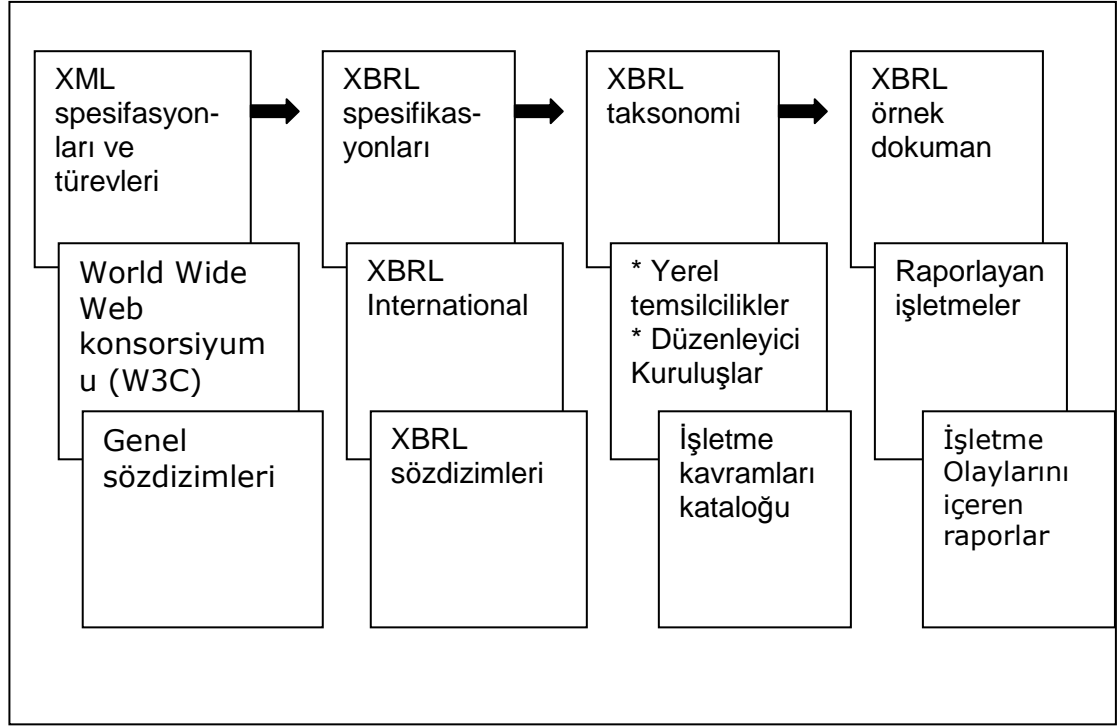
XML spesifasyonları ve türevleri

World Wide Web konsorsiyumu (W3C)

Genel sözdizimleri

XBRL spesifikasyonları

XBRL International

XBRL sözdizimleri

XBRL taksonomi

* Yerel temsilcilikler
* Düzenleyici Kuruluşlar

İşletme kavramları kataloğu

XBRL örnek dokuman

Raporlayan işletmeler

İşletme Olaylarını içeren raporlar